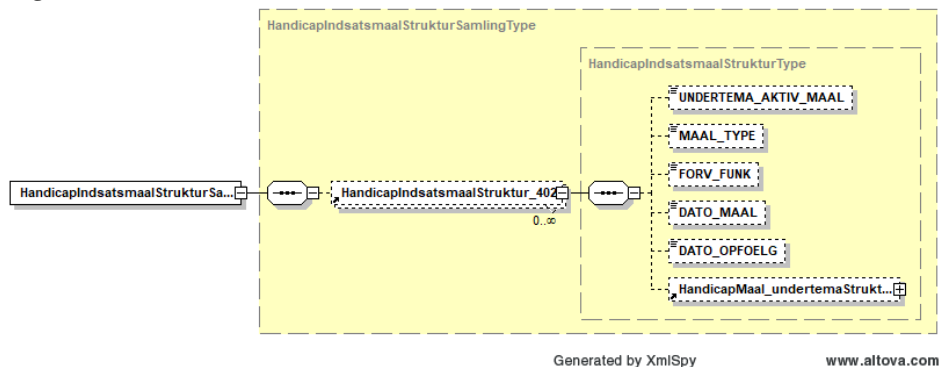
HandicapIndsatsmaalStrukturSamlingType

HandicapIndsatsmaalStrukturType

HandicapIndsatsmaalStrukturSa...

HandicapIndsatsmaalStruktur_402

0..∞

UNDERTEMA_AKTIV_MAAL

MAAL_TYPE

FORV_FUNK

DATO_MAAL

DATO_OPFOELG

HandicapMaal_undertemaStrukt...

Generated by XmlSpy www.altova.com